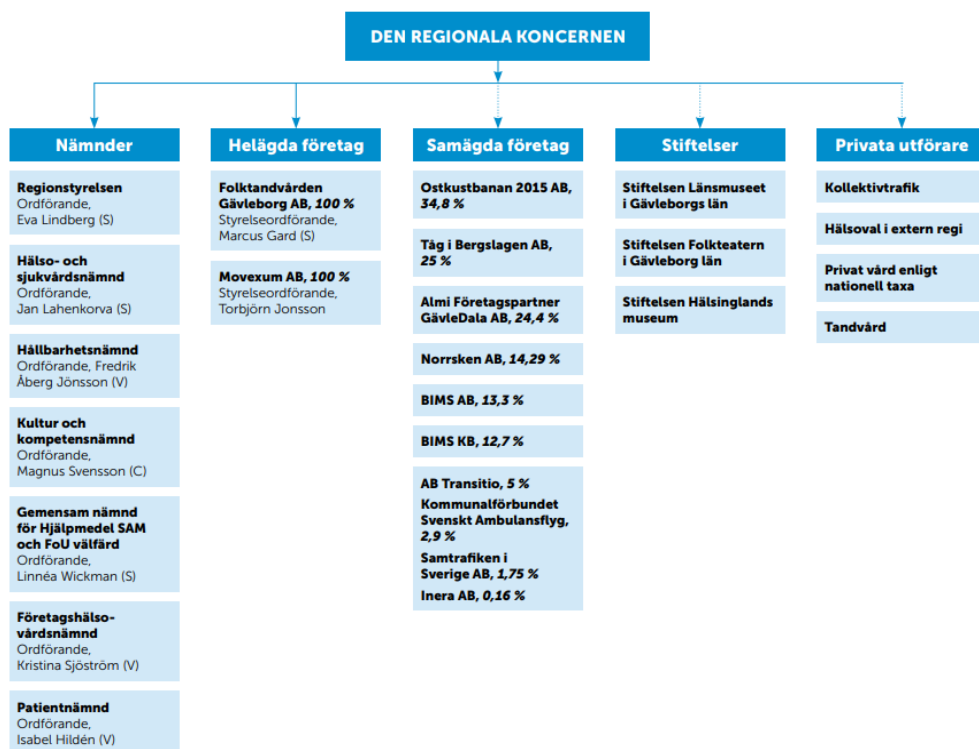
DEN REGIONALA KONCERNEN

Nämnder

Regionstyrelsen
Ordförande,
Eva Lindberg (S)

Hälso- och sjukvårdsnämnd
Ordförande,
Jan Lahenkorva (S)

Hållbarhetsnämnd
Ordförande, Fredrik Åberg Jönsson (V)

Kultur och kompetensnämnd
Ordförande,
Magnus Svensson (C)

Gemensam nämnd för Hjälpmedel SAM och FoU välfärd
Ordförande,
Linnéa Wickman (S)

Företagshälsovårdsnämnd
Ordförande,
Kristina Sjöström (V)

Patientnämnd
Ordförande,
Isabel Hildén (V)

Helägda företag

Folktandvården Gävleborg AB, *100 %*
Styrelseordförande,
Marcus Gard (S)

Movexum AB, *100 %*
Styrelseordförande,
Torbjörn Jonsson

Samägda företag

Ostkustbanan 2015 AB, *34,8 %*

Tåg i Bergslagen AB, *25 %*

Almi Företagspartner GävleDala AB, *24,4 %*

Norrsken AB, *14,29 %*

BIMS AB, *13,3 %*

BIMS KB, *12,7 %*

AB Transitio, *5 %*
Kommunalförbundet Svenskt Ambulansflyg, *2,9 %*
Samtrafiken i Sverige AB, *1,75 %*
Inera AB, *0,16 %*

Stiftelser

Stiftelsen Länsmuseet i Gävleborgs län

Stiftelsen Folkteatern i Gävleborg län

Stiftelsen Hälsinglands museum

Privata utförare

Kollektivtrafik

Hälsoval i extern regi

Privat vård enligt nationell taxa

Tandvård